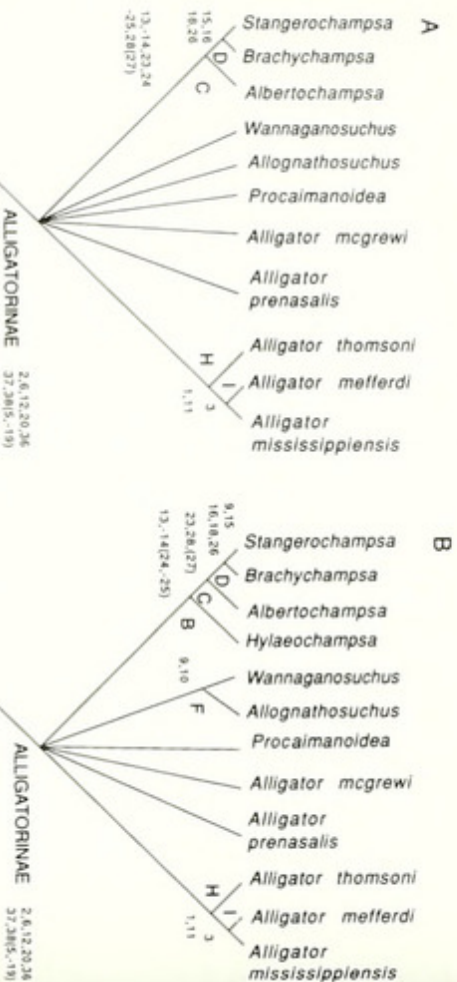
A

15,16
18,26

13,-14,23,24
-25,28(27)

D
C

Stangerochampsa
Brachychampsa
Albertochampsa
Wannaganosuchus
Allognathosuchus
Procaimanoidea
Alligator mcgrewi
Alligator prenasalis

H
I
3
1,11

Alligator thomsoni
Alligator mefferdi
Alligator mississippiensis

ALLIGATORINAE 2,6,12,20,36
37,38(5,-19)

B

9,15
16,18,26
23,26,(27)
13,-14(24,-25)

D
C
B

9,10
F

Stangerochampsa
Brachychampsa
Albertochampsa
Hylaeochampsa
Wannaganosuchus
Allognathosuchus
Procaimanoidea
Alligator mcgrewi
Alligator prenasalis

H
I
3
1,11

Alligator thomsoni
Alligator mefferdi
Alligator mississippiensis

ALLIGATORINAE 2,6,12,20,36
37,38(5,-19)